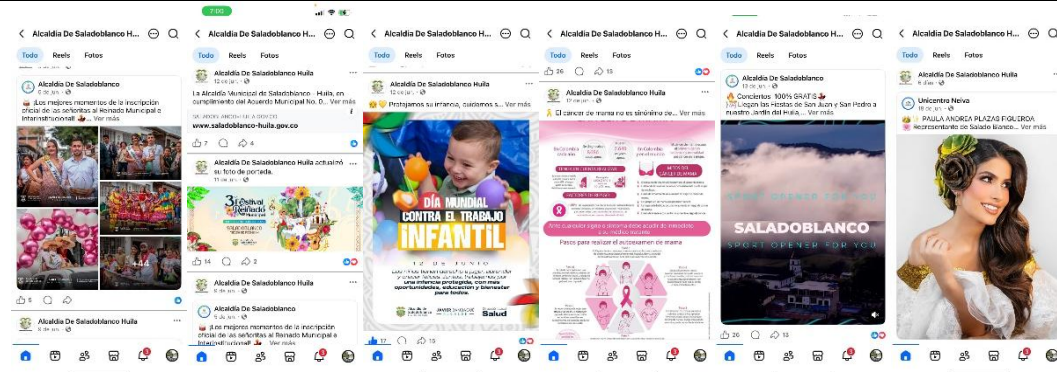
Alcaldía De Saladoblanco H...

Todo Reels Fotos

Alcaldía De Saladoblanco
12 de jun. ·
¡Los mejores momentos de la inscripción oficial de las señoritas al Reinado Municipal e Intermunicipal! ... Ver más

+44

5

Alcaldía De Saladoblanco Huila
6 de jun. ·

7:00

Alcaldía De Saladoblanco H...

Todo Reels Fotos

Alcaldía De Saladoblanco Huila
12 de jun. ·
La Alcaldía Municipal de Saladoblanco - Huila, en cumplimiento del Acuerdo Municipal No. 0... Ver más

SALADOBLANCO-HUILA.GOV.CO
www.saladoblanco-huila.gov.co

7 4

Alcaldía De Saladoblanco Huila actualizó su foto de portada.
11 de jun. ·

31 Festival Reinado Municipal

14 2

Alcaldía De Saladoblanco
6 de jun. ·
¡Los mejores momentos de la inscripción oficial de las señoritas al Reinado Municipal e Intermunicipal! ... Ver más

Alcaldía De Saladoblanco H...

Todo Reels Fotos

Alcaldía De Saladoblanco Huila
12 de jun. ·
Protejamos su infancia, cuidamos s... Ver más

DÍA MUNDIAL CONTRA EL TRABAJO INFANTIL

12 DE JUNIO

una infancia protegida, con más oportunidades, educación y bienestar para todos.

Salud

17 10

Alcaldía De Saladoblanco H...

Todo Reels Fotos

29 15

Alcaldía De Saladoblanco Huila
12 de jun. ·
El cáncer de mama no es sinónimo de... Ver más

Pasos para realizar el autoexamen de mama

Alcaldía De Saladoblanco H...

Todo Reels Fotos

Alcaldía De Saladoblanco Huila
12 de jun. ·
Conciertos 100% GRATIS
¡Llegan las Fiestas de San Juan y San Pedro a nuestro Jardín del Huila... Ver más

SALADOBLANCO
SPORT OPENER FOR YOU

26 15

Alcaldía De Saladoblanco H...

Todo Reels Fotos

Alcaldía De Saladoblanco Huila
6 de jun. ·

Unicentro Neiva
10 de jun. ·
PAULA ANDREA PLAZAS FIGUEROA
Representante de Salado Blanco... Ver más